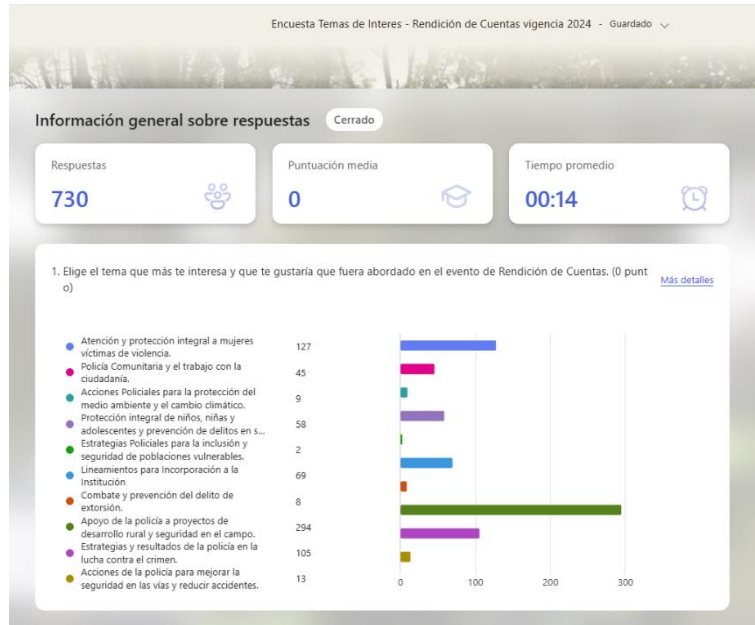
Encuesta Temas de Interes - Rendición de Cuentas vigencia 2024 - Guardado

Información general sobre respuestas Cerrado

Respuestas
730

Puntuación media
0

Tiempo promedio
00:14

1. Elige el tema que más te interesa y que te gustaría que fuera abordado en el evento de Rendición de Cuentas. (0 punto)

Más detalles

| Tema | Respuestas |
|---|---|
| Atención y protección integral a mujeres víctimas de violencia. | 127 |
| Policía Comunitaria y el trabajo con la ciudadanía. | 45 |
| Acciones Policiales para la protección del medio ambiente y el cambio climático. | 9 |
| Protección integral de niños, niñas y adolescentes y prevención de delitos en s... | 58 |
| Estrategias Policiales para la inclusión y seguridad de poblaciones vulnerables. | 2 |
| Lineamientos para Incorporación a la Institución | 69 |
| Combate y prevención del delito de extorsión. | 8 |
| Apoyo de la policía a proyectos de desarrollo rural y seguridad en el campo. | 294 |
| Estrategias y resultados de la policía en la lucha contra el crimen. | 105 |
| Acciones de la policía para mejorar la seguridad en las vías y reducir accidentes. | 13 |

0 100 200 300